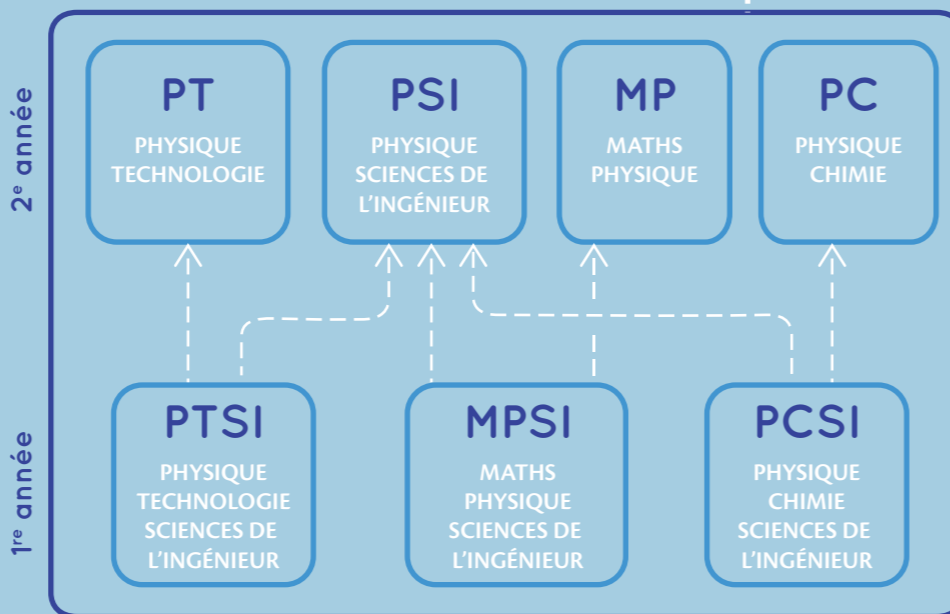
2$^e$ année

PT
PHYSIQUE TECHNOLOGIE

PSI
PHYSIQUE SCIENCES DE L'INGÉNIEUR

MP
MATHS PHYSIQUE

PC
PHYSIQUE CHIMIE

1$^{re}$ année

PTSI
PHYSIQUE TECHNOLOGIE SCIENCES DE L'INGÉNIEUR

MPSI
MATHS PHYSIQUE SCIENCES DE L'INGÉNIEUR

PCSI
PHYSIQUE CHIMIE SCIENCES DE L'INGÉNIEUR